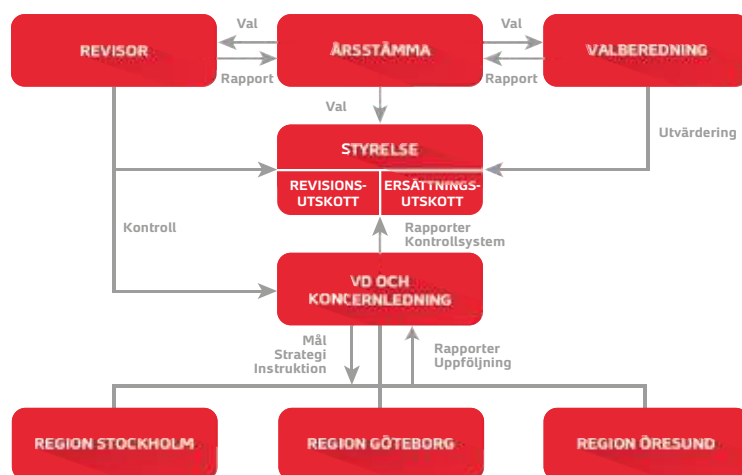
REVISOR

Val

Rapport

ÅRSSTÄMMA

Val

Rapport

VALBEREDNING

Val

Utvärdering

STYRELSE

REVISIONSUTSKOTT

ERSÄTTNINGSUTSKOTT

Kontroll

Rapporter Kontrollsystem

VD OCH KONCERNLEDNING

Mål Strategi Instruktion

Rapporter Uppföljning

REGION STOCKHOLM

REGION GÖTEBORG

REGION ÖRESUND